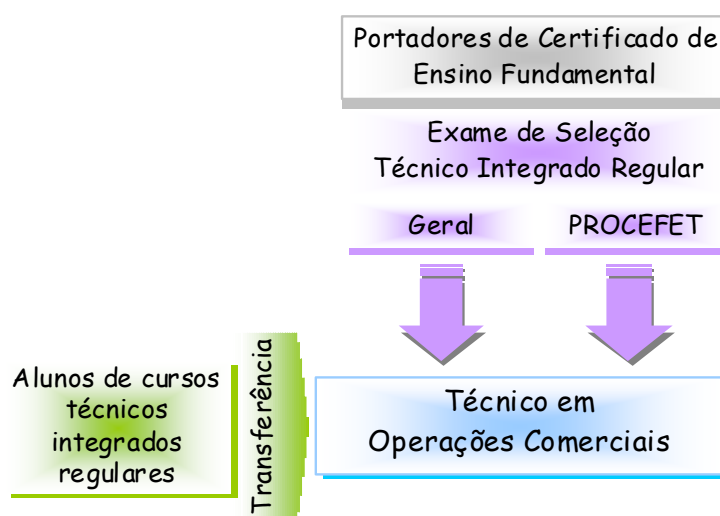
Portadores de Certificado de Ensino Fundamental

Exame de Seleção Técnico Integrado Regular

Geral

PROCEFET

Alunos de cursos técnicos integrados regulares

Transferência

Técnico em Operações Comerciais